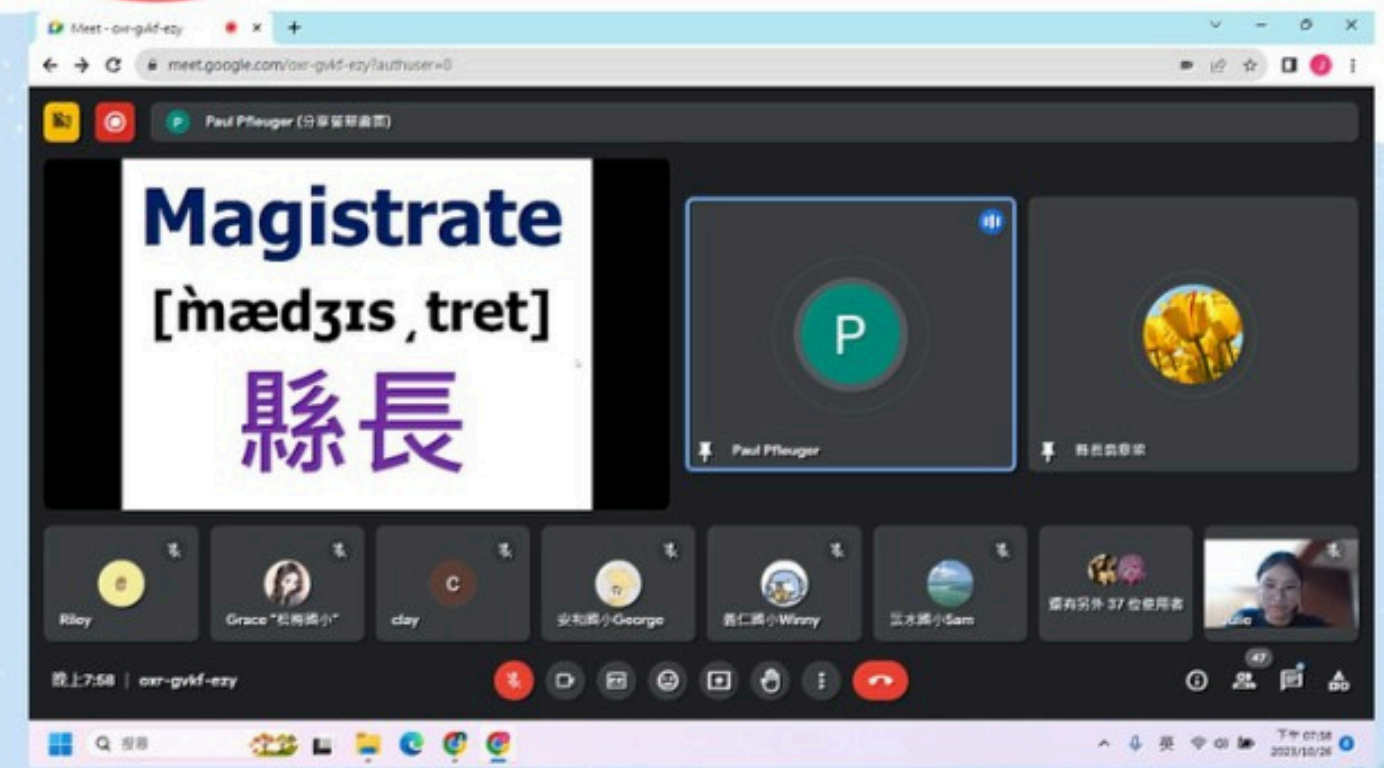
Meet - oxr-gvkf-ezy

meet.google.com/oxr-gvkf-ezy?authuser=0

Paul Pfleuger (分享螢幕畫面)

Magistrate

[ˋmædʒɪsˌtret]

縣長

P

Paul Pfleuger

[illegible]

Riley

Grace "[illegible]"

clay

安和國小George

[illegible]國小Winny

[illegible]國小Sam

還有另外 37 位使用者

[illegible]lie

晚上7:58 | oxr-gvkf-ezy

47

搜尋

英

下午 07:58
2023/10/26